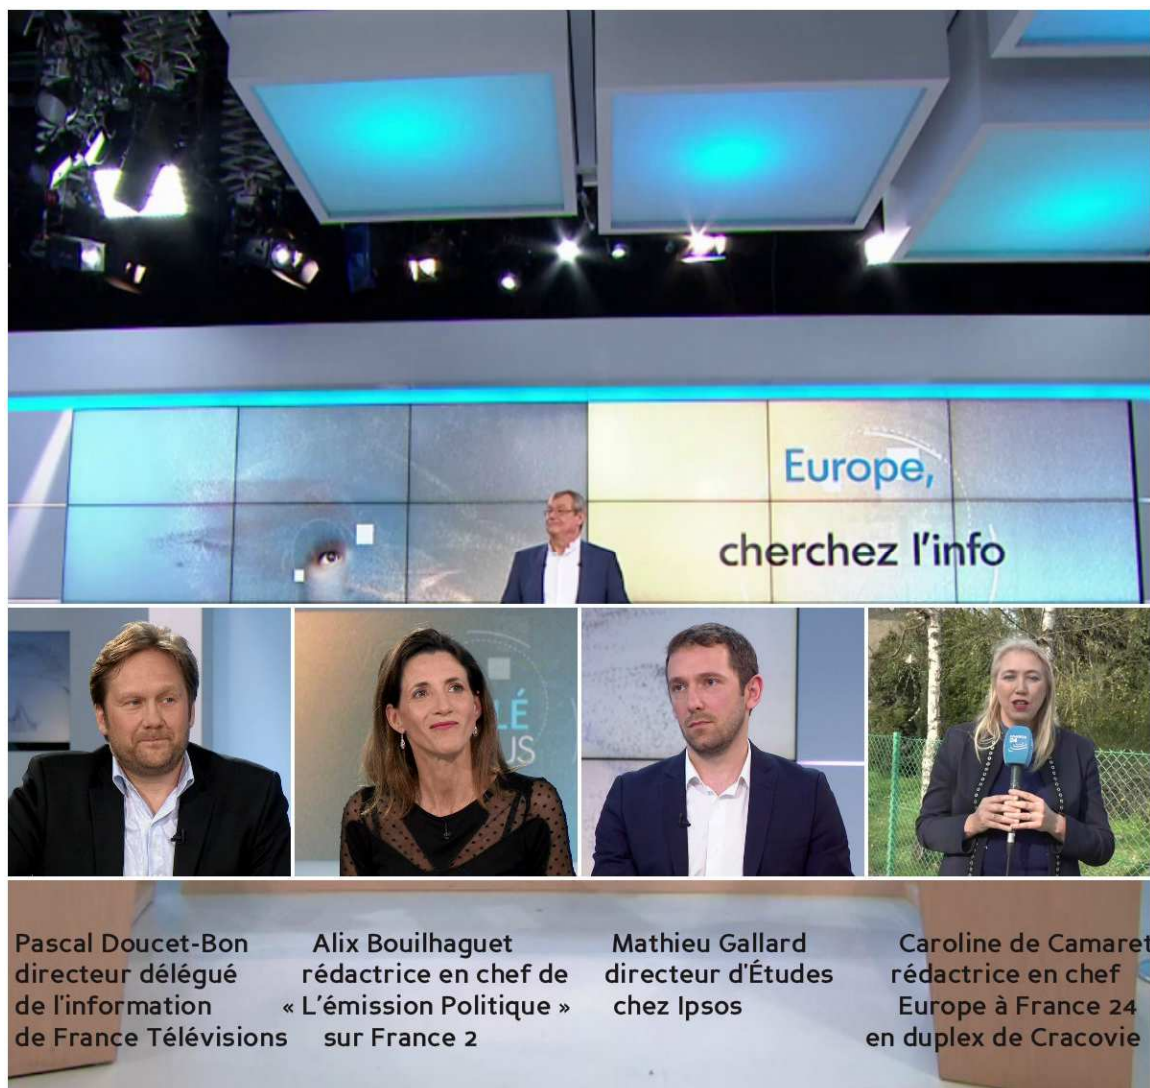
Europe,
cherchez l'info

Pascal Doucet-Bon
directeur délégué
de l'information
de France Télévisions

Alix Bouilhaguet
rédactrice en chef de
« L'émission Politique »
sur France 2

Mathieu Gallard
directeur d'Études
chez Ipsos

Caroline de Camaret
rédactrice en chef
Europe à France 24
en duplex de Cracovie